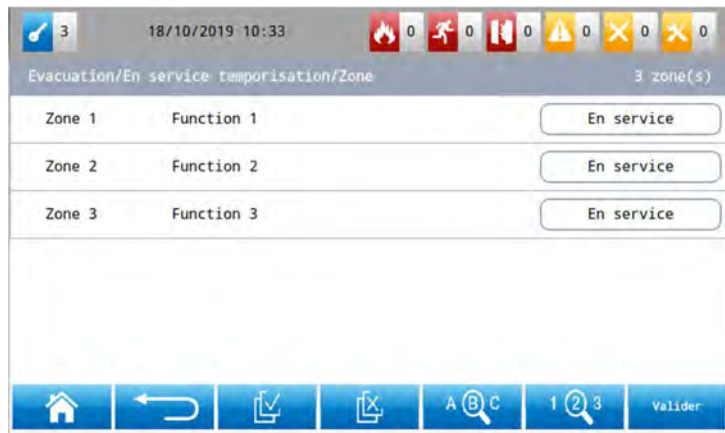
3 18/10/2019 10:33 0 0 0 0 0 0

Evacuation/En service temporisation/Zone 3 zone(s)

| Zone 1 | Function 1 | En service |
|---|---|---|
| Zone 2 | Function 2 | En service |
| Zone 3 | Function 3 | En service |

A B C 1 2 3 Valider